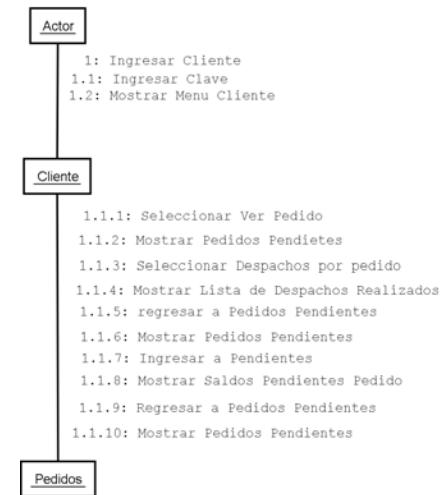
Actor

1: Ingresar Cliente
1.1: Ingresar Clave
1.2: Mostrar Menu Cliente

Cliente

1.1.1: Seleccionar Ver Pedido
1.1.2: Mostrar Pedidos Pendietes
1.1.3: Seleccionar Despachos por pedido
1.1.4: Mostrar Lista de Despachos Realizados
1.1.5: regresar a Pedidos Pendientes
1.1.6: Mostrar Pedidos Pendientes
1.1.7: Ingresar a Pendientes
1.1.8: Mostrar Saldos Pendientes Pedido
1.1.9: Regresar a Pedidos Pendientes
1.1.10: Mostrar Pedidos Pendientes

Pedidos